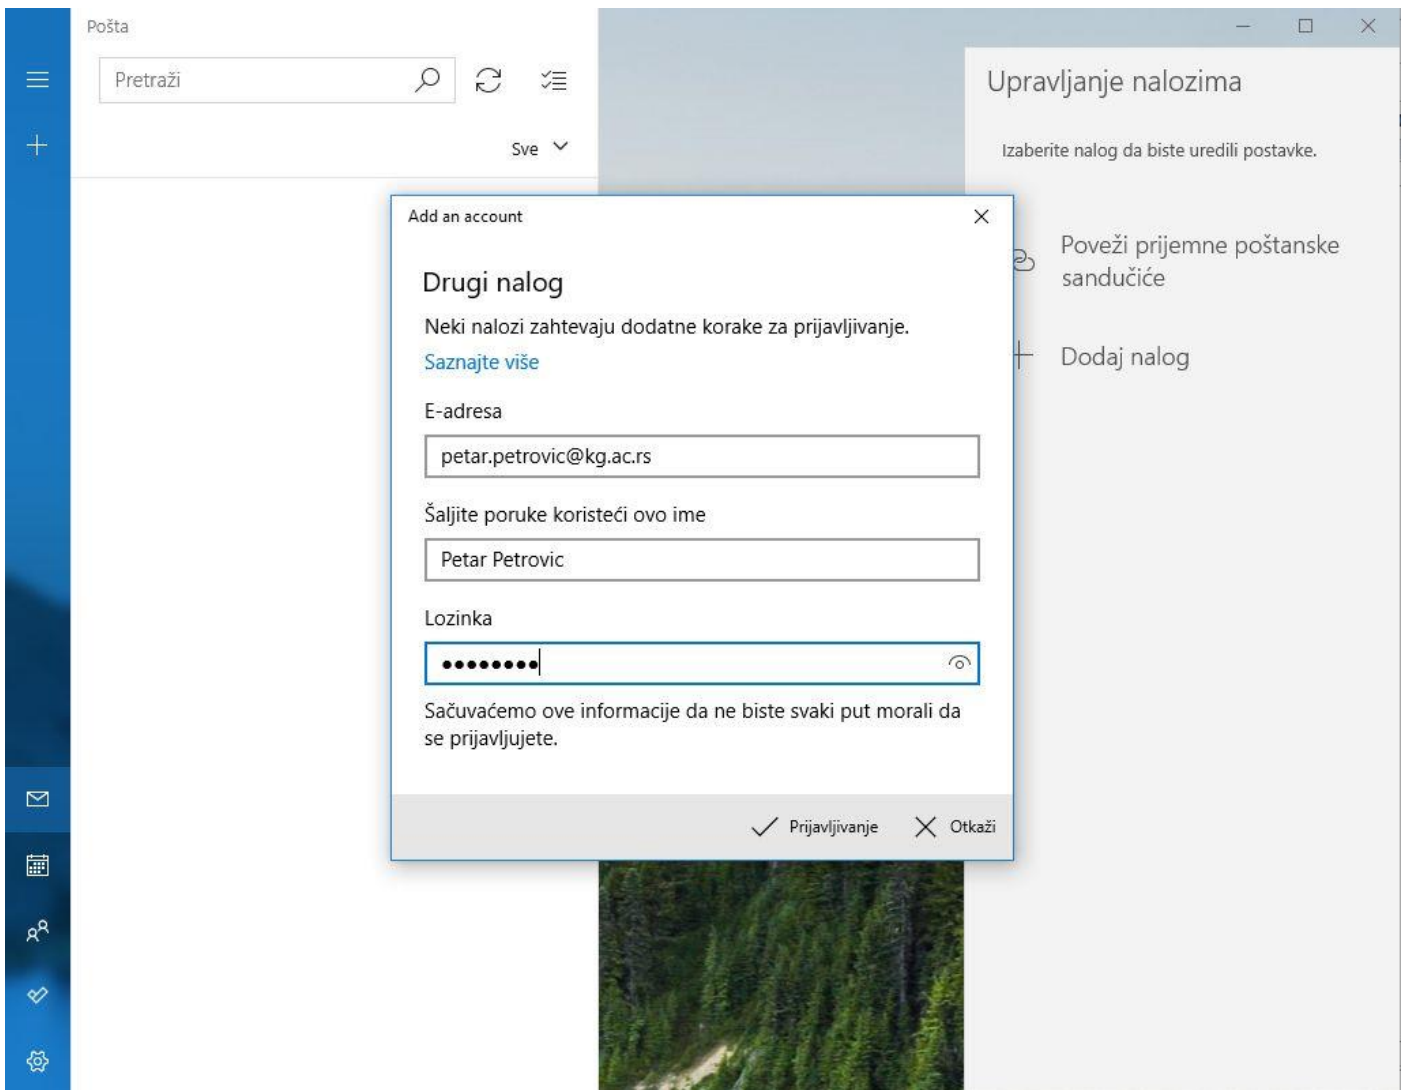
Pošta

Pretraži

Sve

Upravljanje nalozima

Izaberite nalog da biste uredili postavke.

Poveži prijemne poštanske sandučiće

Dodaj nalog

Add an account

Drugi nalog

Neki nalozi zahtevaju dodatne korake za prijavljivanje.

Saznajte više

E-adresa

petar.petrovic@kg.ac.rs

Šaljite poruke koristeći ovo ime

Petar Petrovic

Lozinka

••••••••

Sačuvaćemo ove informacije da ne biste svaki put morali da se prijavljujete.

Prijavljivanje

Otkaži